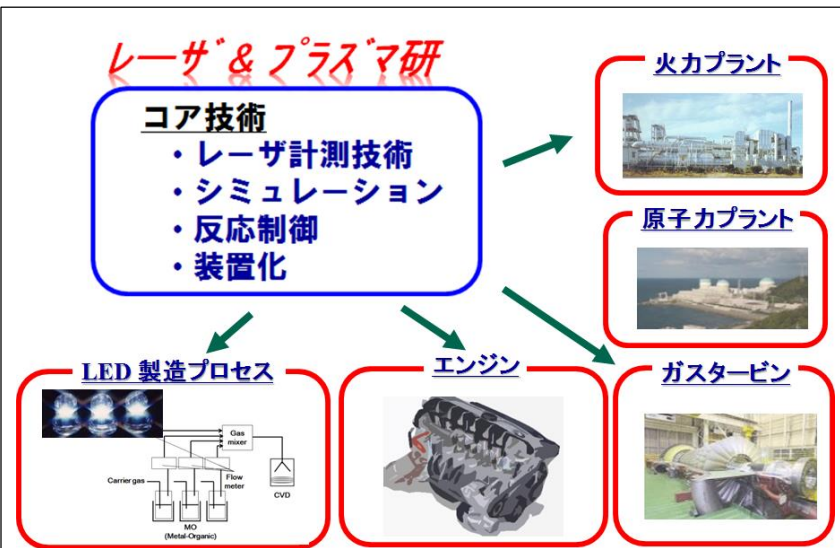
レーザ＆プラズマ研

コア技術
・レーザ計測技術
・シミュレーション
・反応制御
・装置化

火力プラント

原子力プラント

LED 製造プロセス

Gas mixer
Flow meter
Carrier gas
CVD
MO (Metal-Organic)

エンジン

ガスタービン